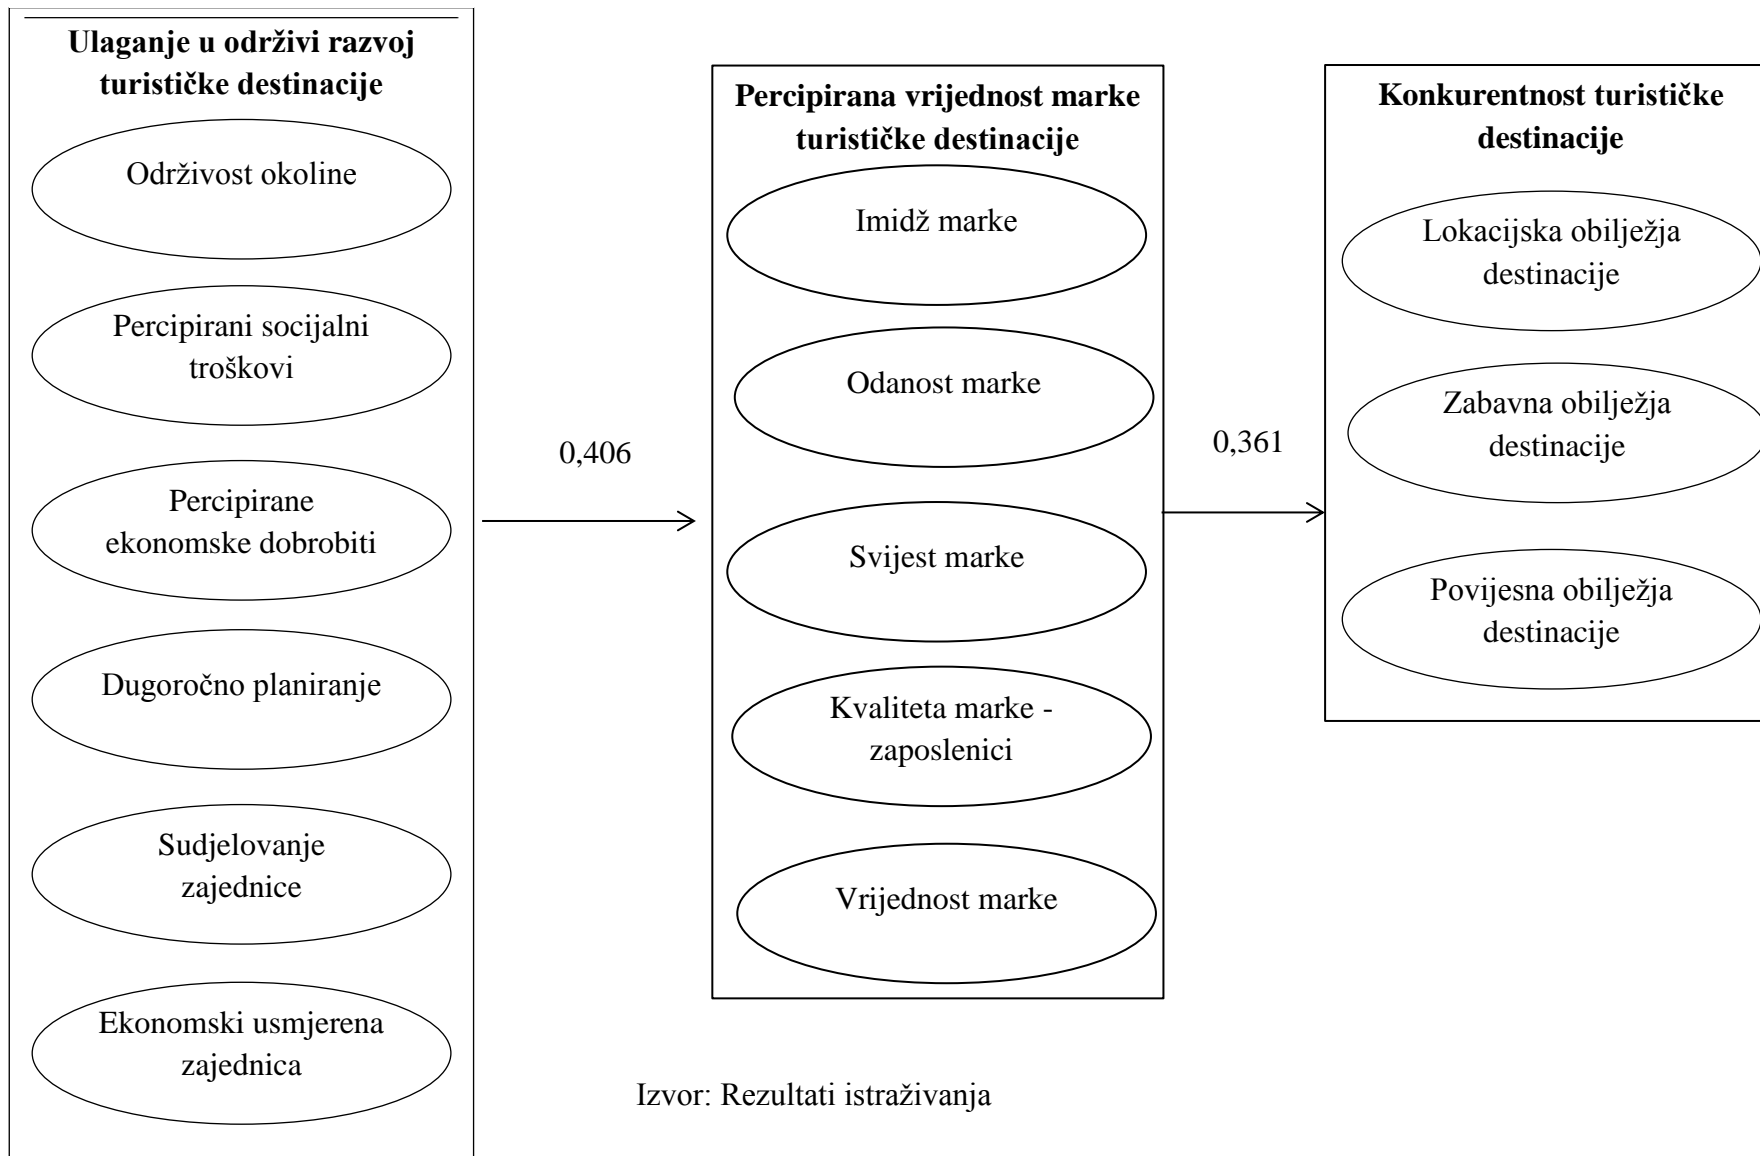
Ulaganje u održivi razvoj turističke destinacije

Održivost okoline

Percipirani socijalni troškovi

Percipirane ekonomske dobrobiti

Dugoročno planiranje

Sudjelovanje zajednice

Ekonomski usmjerena zajednica

0,406

Percipirana vrijednost marke turističke destinacije

Imidž marke

Odanost marke

Svijest marke

Kvaliteta marke - zaposlenici

Vrijednost marke

0,361

Konkurentnost turističke destinacije

Lokacijska obilježja destinacije

Zabavna obilježja destinacije

Povijesna obilježja destinacije

Izvor: Rezultati istraživanja